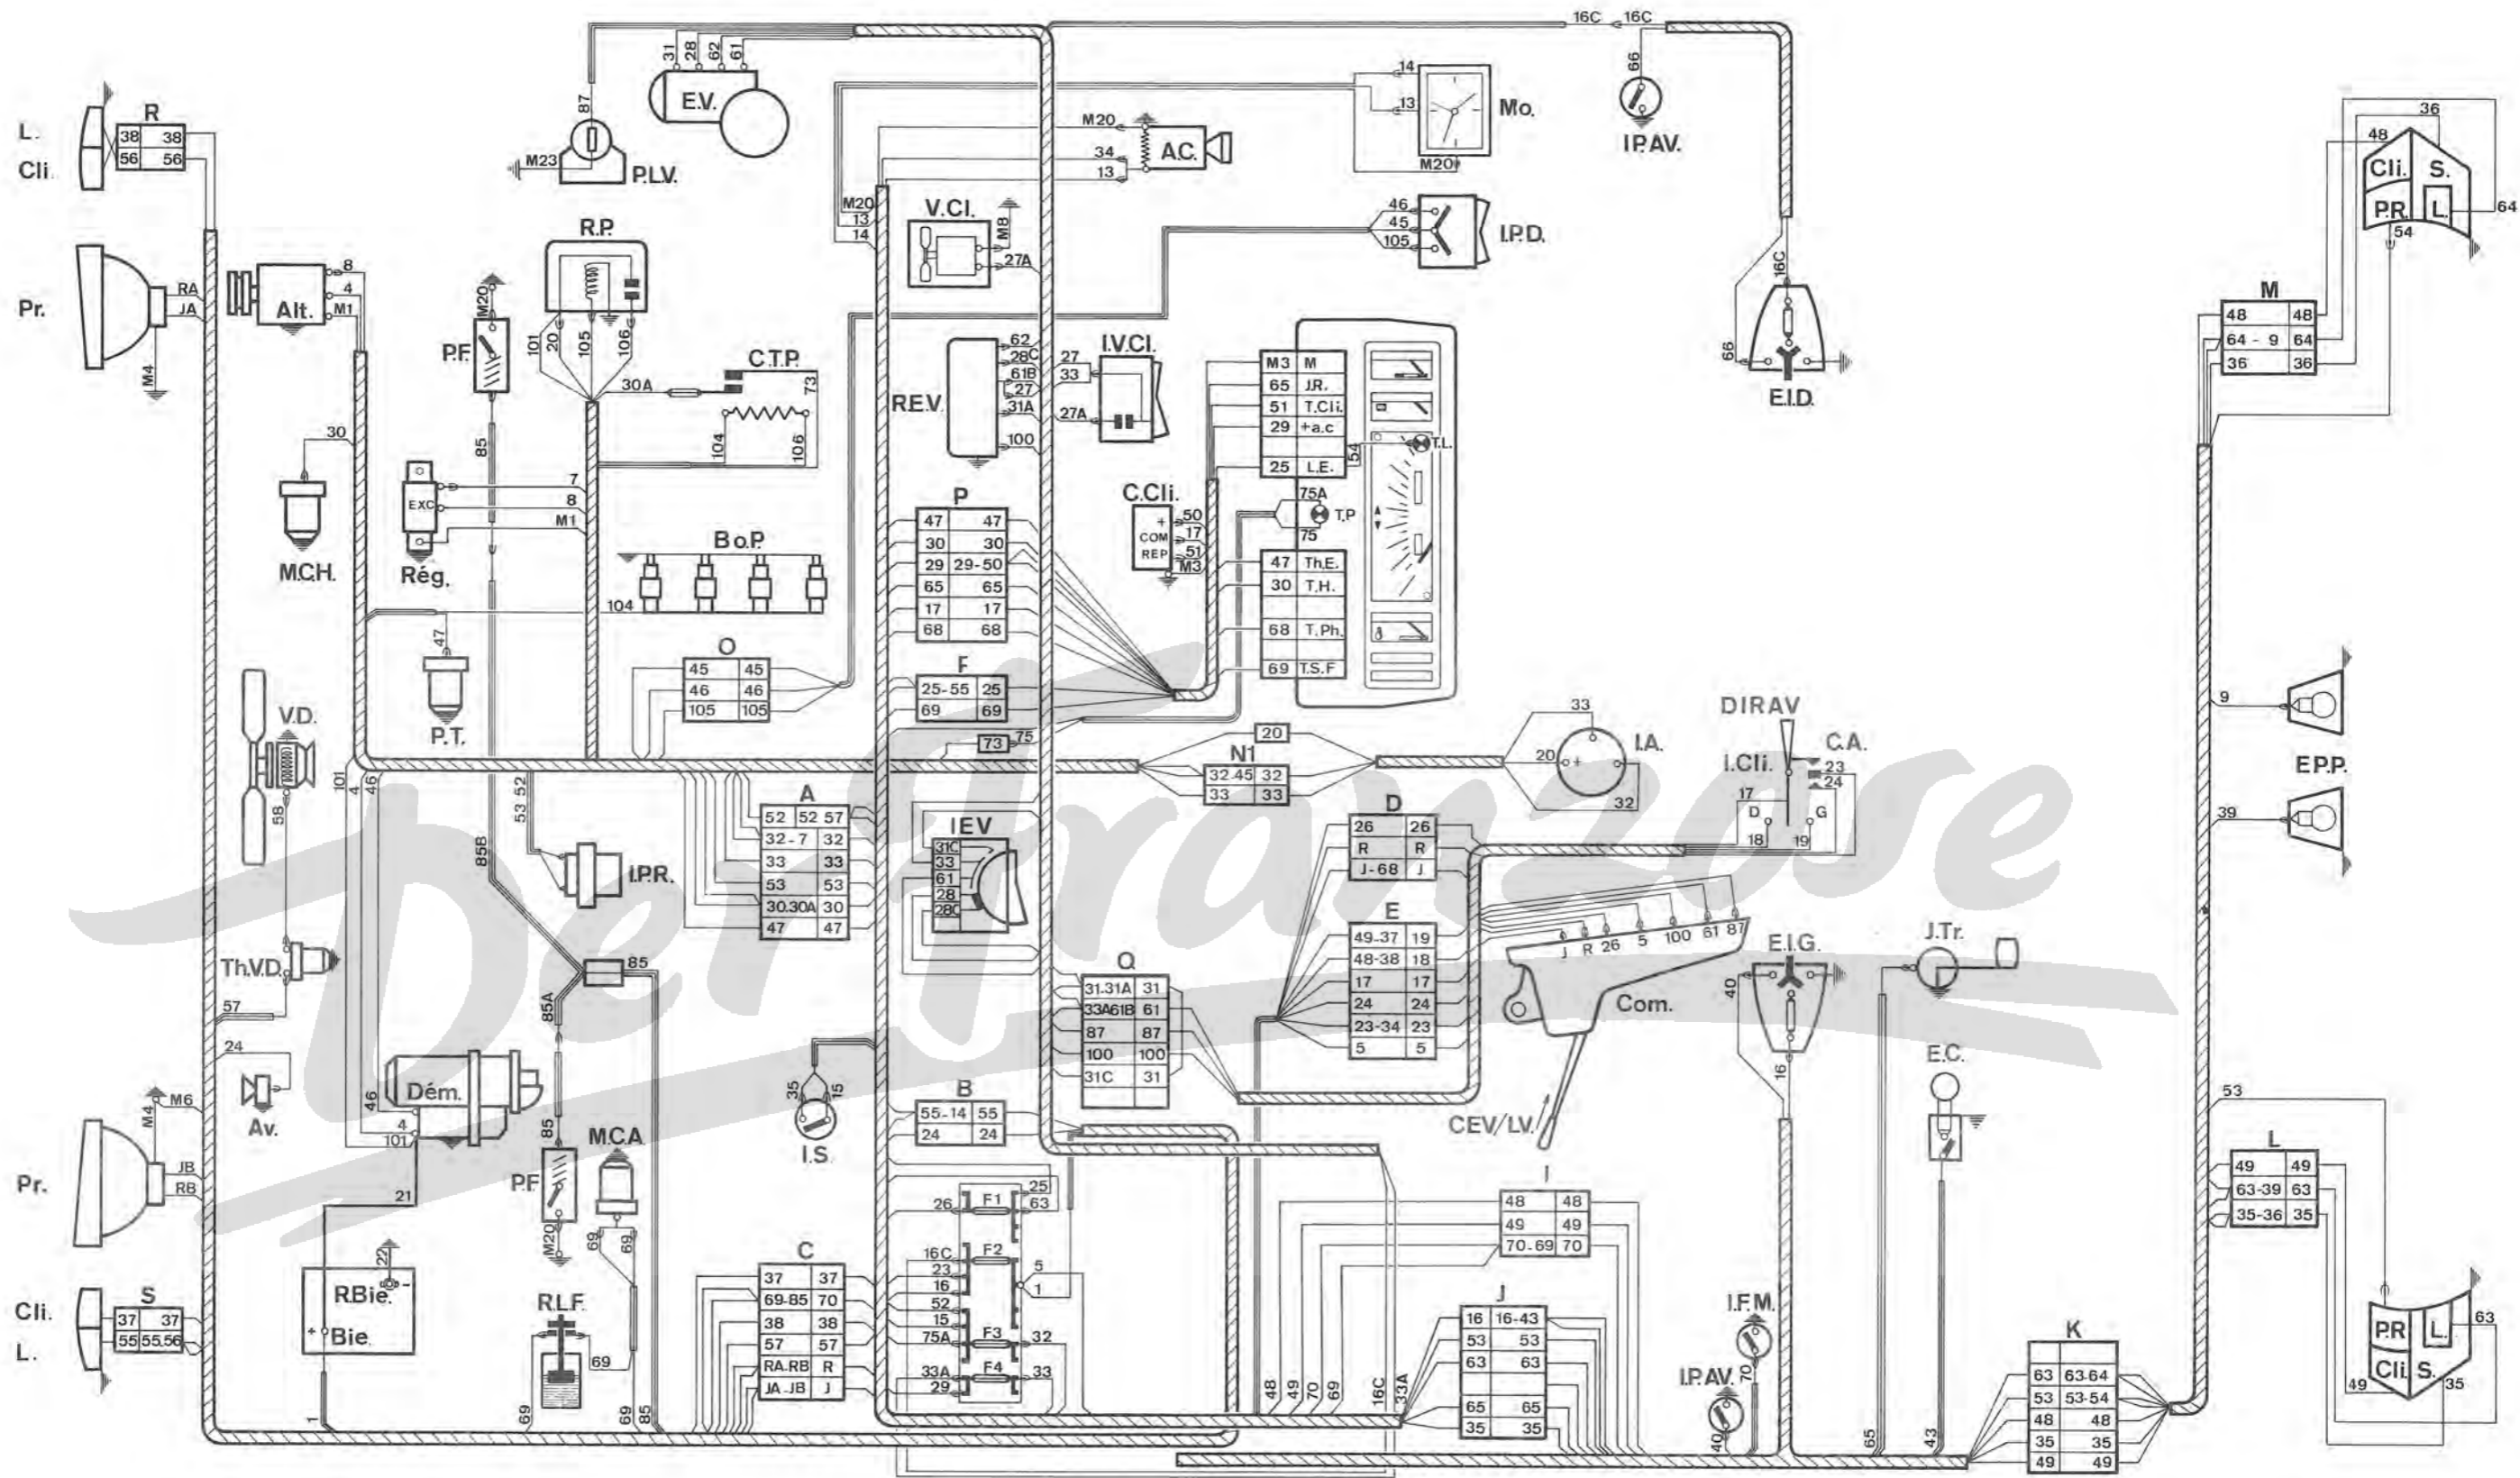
L.
Cli.
R
38 38
56 56
Pr.
RA
JA
M4
Alt.
8
4
M1
R.P.
P.F.
M20
101
20
105
106
C.T.P.
30A
73
104
106
30
M.C.H.
EXC
7
8
M1
Rég.
85
B.o.P.
104
47
P.T.
V.D.
58
101
4
46
Th.V.D.
57
24
Av.
M6
M4
Pr.
JB
RB
Cli.
L.
S
37 37
55 55.56
RBie.
Bie.
22
21
1
Dém.
46
4
101
85B
53 52
I.P.R.
85
85A
85
P.F.
M20
M.C.A
69
69
R.L.F.
69
69
69
85
87
M23
P.L.V.
31 28 62 61
E.V.
M20
13
14
V.Cl.
M8
27A
R.E.V.
62
26C
61B
27
31A
100
I.V.Cl.
27
33
27A
O
45 45
46 46
105 105
P
47 47
30 30
29 29-50
65 65
17 17
68 68
F
25-55 25
69 69
73
75
A
52 52 57
32-7 32
33 33
53 53
30.30A 30
47 47
I.E.V
31C
33
61
28
28C
I.S.
35
15
B
55-14 55
24 24
C
37 37
69-85 70
38 38
57 57
RA-RB R
JA-JB J
26
F1
25
63
16C
F2
23
16
52
15
5
1
75A
F3
32
33A
F4
33
29
M20
A.C.
34
13
M20
14
13
Mo.
M20
46
45
105
I.P.D.
M3 M
65 J.R.
51 T.Cli.
29 +a.c
25 L.E.
54
T.L.
C.Cli.
+
COM
REP
50
17
51
M3
75A
T.P
75
47 Th.E.
30 T.H.
68 T.Ph.
69 T.S.F
20
N1
32.45 32
33 33
Q
31-31A 31
33A61B 61
87 87
100 100
31C 31
D
26 26
R R
J-68 J
E
49-37 19
48-38 18
17 17
24 24
23-34 23
5 5
J R 26 5 100 61 87
Com.
CEV/LV.
I
48 48
49 49
70.69 70
J
16 16-43
53 53
63 63
65 65
35 35
48 49 70 69 16C 33A
33
20
I.A.
32
DIRAV
C.A.
I.Cli.
23
24
17
D
G
18
19
E.I.G.
40
16
J.Tr.
E.C.
I.F.M.
70
I.P.AV.
40
65
43
16C 16C
66
I.P.AV.
16C
66
E.I.D.
36
48
Cli.
S.
P.R.
L.
64
54
M
48 48
64 - 9 64
36 36
9
E.P.P.
39
53
L
49 49
63-39 63
35-36 35
K
63 63-64
53 53-54
48 48
35 35
49 49
P.R
L.
Cli.
S.
63
49
35